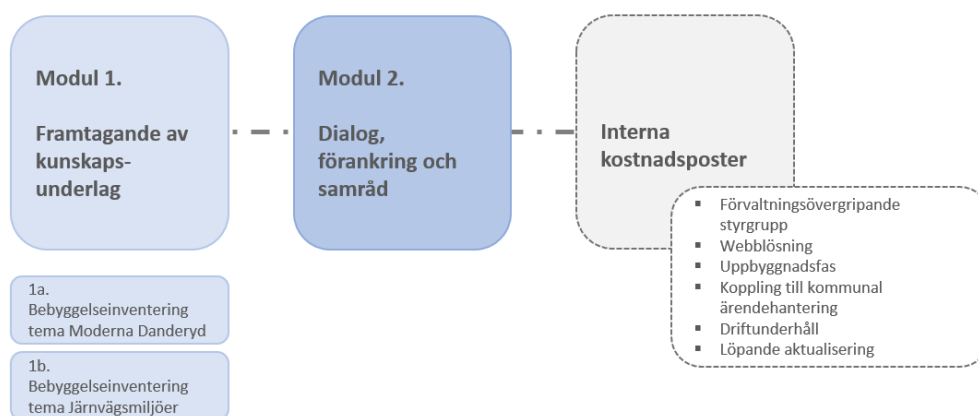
Modul 1.

Framtagande av kunskapsunderlag

Modul 2.

Dialog, förankring och samråd

Interna kostnadsposter

- Förvaltningsövergripande styrgrupp
- Webblösning
- Uppbyggnadsfas
- Koppling till kommunal ärendehantering
- Driftunderhåll
- Löpande aktualisering

1a.
Bebyggelseinventering tema Moderna Danderyd

1b.
Bebyggelseinventering tema Järnvägsmiljöer